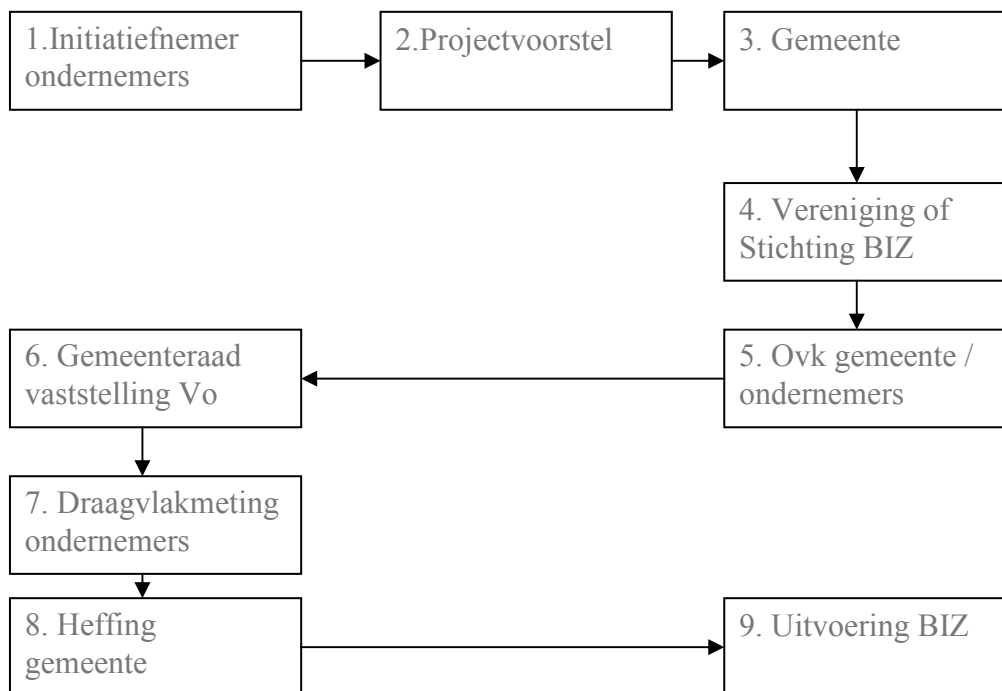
1.Initiatiefnemer ondernemers

2.Projectvoorstel

3. Gemeente

4. Vereniging of Stichting BIZ

5. Ovk gemeente / ondernemers

6. Gemeenteraad vaststelling Vo

7. Draagvlakmeting ondernemers

8. Heffing gemeente

9. Uitvoering BIZ